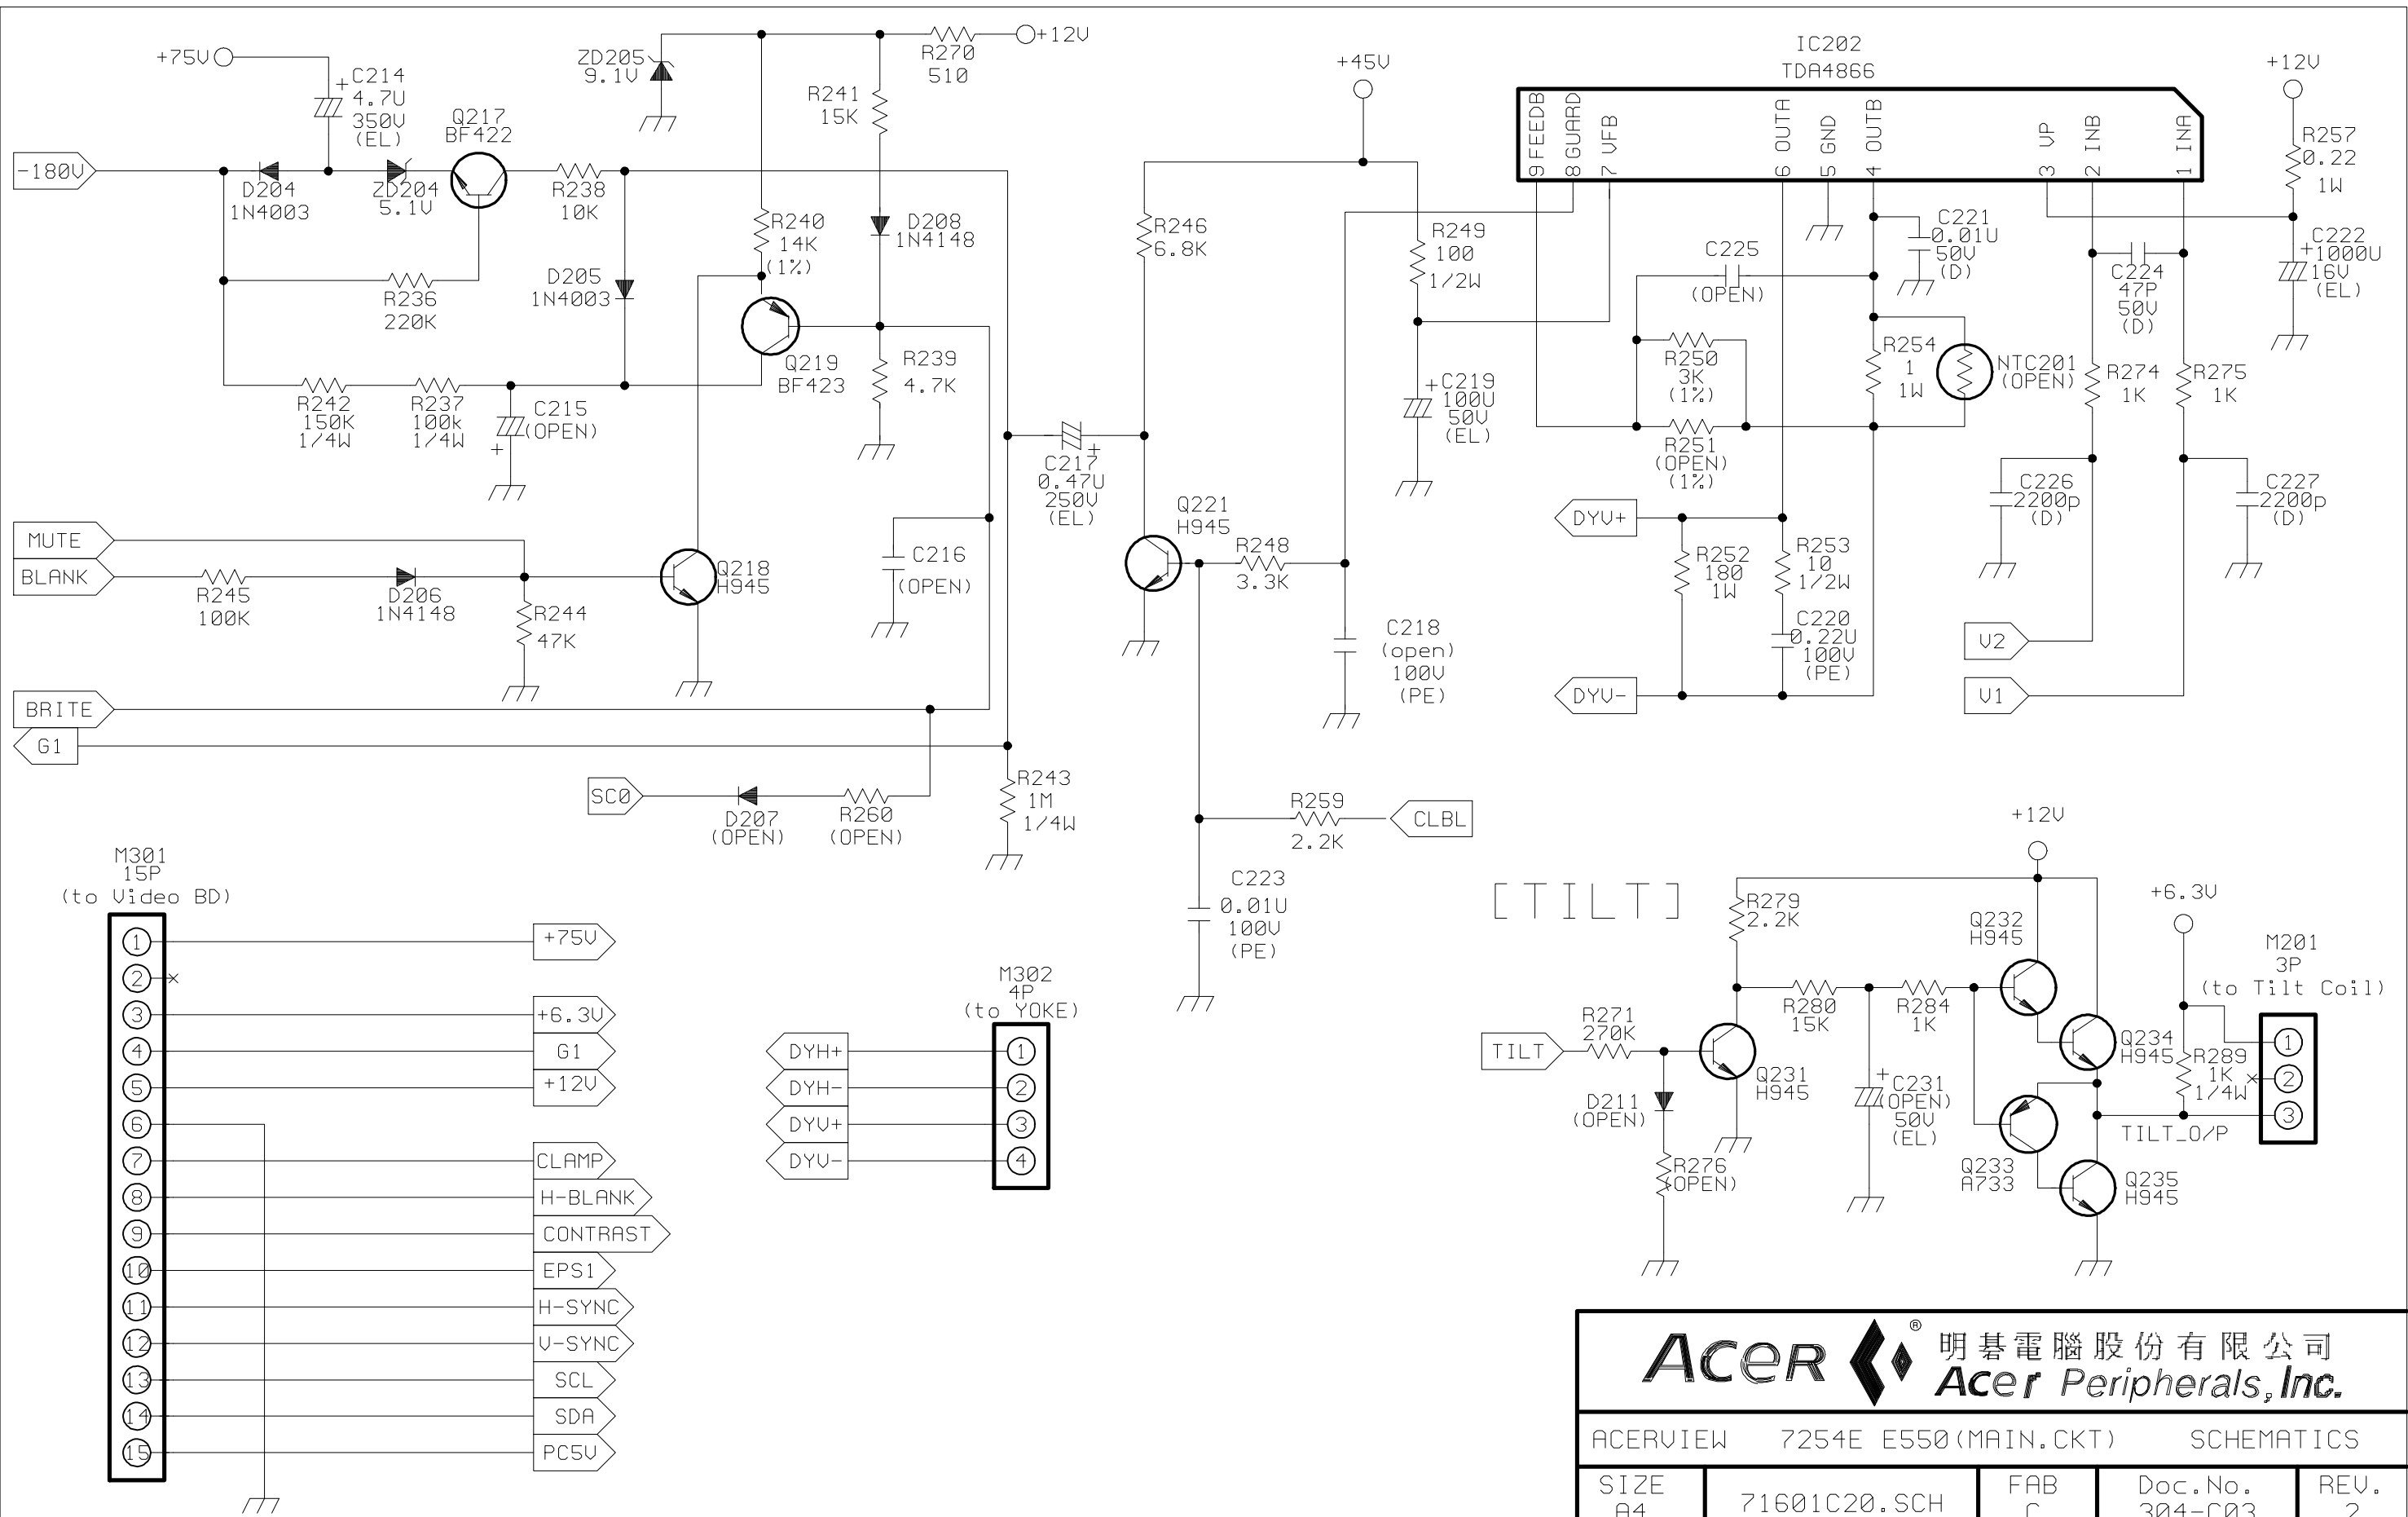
+75V
C214
4.7U
350V
(EL)
Q217
BF422
ZD205
9.1V
R270
510
+12V
R241
15K
-180V
D204
1N4003
ZD204
5.1V
R238
10K
R240
14K
(1%)
D208
1N4148
D205
1N4003
R236
220K
Q219
BF423
R239
4.7K
R242
150K
1/4W
R237
100k
1/4W
C215
(OPEN)
MUTE
BLANK
R245
100K
D206
1N4148
R244
47K
Q218
H945
C216
(OPEN)
BRITE
G1
SC0
D207
(OPEN)
R260
(OPEN)
R243
1M
1/4W
+45V
R246
6.8K
C217
0.47U
250V
(EL)
Q221
H945
R248
3.3K
R249
100
1/2W
C219
100U
50V
(EL)
C218
(open)
100V
(PE)
R259
2.2K
CLBL
C223
0.01U
100V
(PE)
IC202
TDA4866
9 FEEDB
8 GUARD
7 VFB
6 OUTA
5 GND
4 OUTB
3 VP
2 INB
1 INA
+12V
R257
0.22
1W
C222
1000U
16V
(EL)
C221
0.01U
50V
(D)
C225
(OPEN)
C224
47P
50V
(D)
R250
3K
(1%)
R251
(OPEN)
(1%)
R254
1
1W
NTC201
(OPEN)
R274
1K
R275
1K
DYV+
R252
180
1W
R253
10
1/2W
C220
0.22U
100V
(PE)
C226
2200p
(D)
C227
2200p
(D)
V2
V1
DYV-
M301
15P
(to Video BD)
1
2
3
4
5
6
7
8
9
10
11
12
13
14
15
+75V
+6.3V
G1
+12V
CLAMP
H-BLANK
CONTRAST
EPS1
H-SYNC
V-SYNC
SCL
SDA
PC5V
M302
4P
(to YOKE)
DYH+
DYH-
DYV+
DYV-
1
2
3
4
[TILT]
+12V
R279
2.2K
Q232
H945
+6.3V
M201
3P
(to Tilt Coil)
R271
270K
TILT
D211
(OPEN)
R276
(OPEN)
Q231
H945
R280
15K
R284
1K
C231
(OPEN)
50V
(EL)
Q234
H945
R289
1K
1/4W
Q233
A733
Q235
H945
TILT_O/P
1
2
3
ACER 明碁電腦股份有限公司
Acer Peripherals, Inc.
ACERVIEW 7254E E550(MAIN.CKT) SCHEMATICS
| SIZE A4 | 71601C20.SCH | FAB C | Doc.No. 304-C03 | REV. 2 |